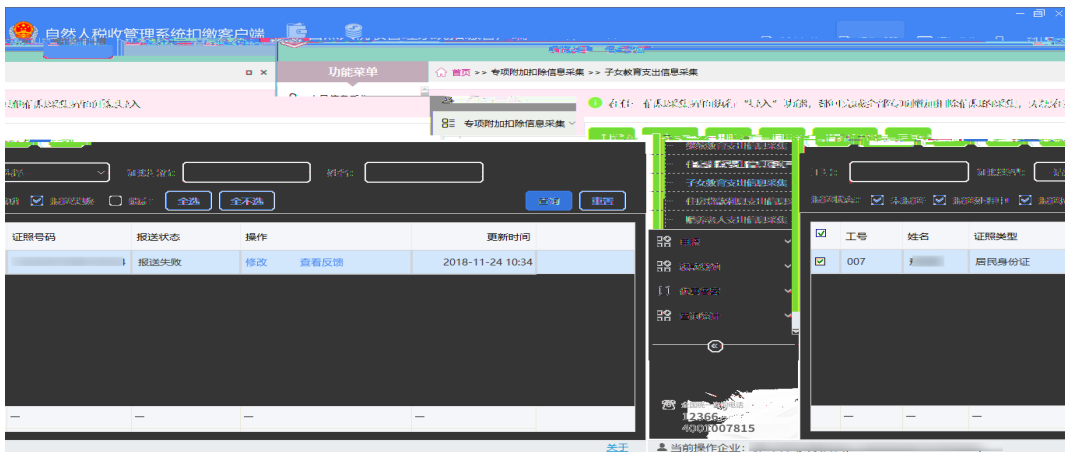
自然人税收管理系统扣缴客户端

功能菜单

首页 >> 专项附加扣除信息采集 >> 子女教育支出信息采集

专项附加扣除信息采集

子女教育支出信息采集

全选 全不选

查询 重置

| 证照号码 | 报送状态 | 操作 | 更新时间 |
|---|---|---|---|
| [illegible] | 报送失败 | 修改 查看反馈 | 2018-11-24 10:34 |
| — | — | — | — |

| 工号 | 姓名 | 证照类型 |
|---|---|---|
| 007 | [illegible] | 居民身份证 |
| — | — | — |

12366
4001007815

当前操作企业：

关于